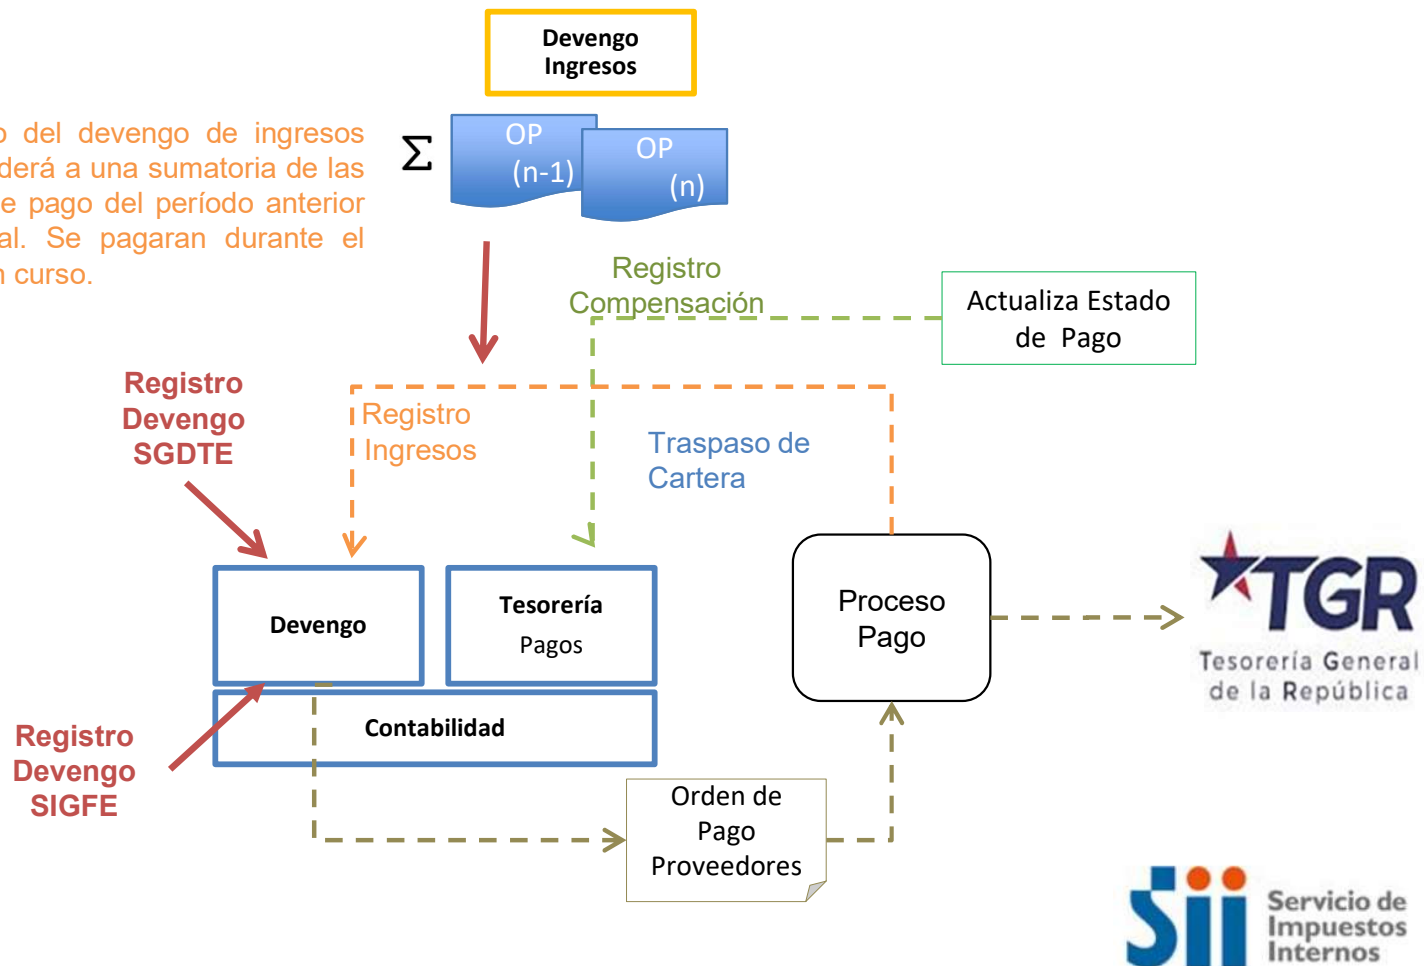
Devengo Ingresos

o del devengo de ingresos derá a una sumatoria de las e pago del período anterior al. Se pagaran durante el n curso.

$\Sigma$

OP (n-1)

OP (n)

Registro Compensación

Actualiza Estado de Pago

Registro Devengo SGDTE

Registro Ingresos

Traspaso de Cartera

Devengo

Tesorería Pagos

Proceso Pago

TGR Tesorería General de la República

Contabilidad

Registro Devengo SIGFE

Orden de Pago Proveedores

SII Servicio de Impuestos Internos